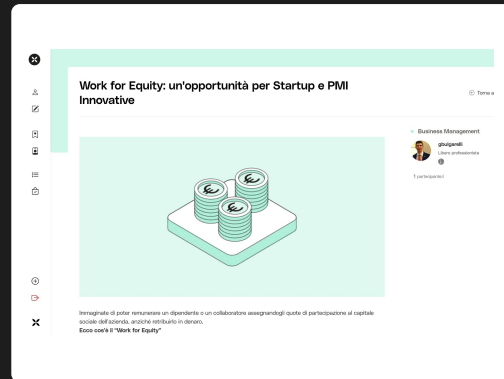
Work for Equity: un'opportunità per Startup e PMI Innovative

Torna a

Business Management

gbulgarelli
Libero professionista

1 partecipante/i

Immaginate di poter remunerare un dipendente o un collaboratore assegnandogli quote di partecipazione al capitale sociale dell'azienda, anziché retribuirlo in denaro.

Ecco cos'è il "Work for Equity"